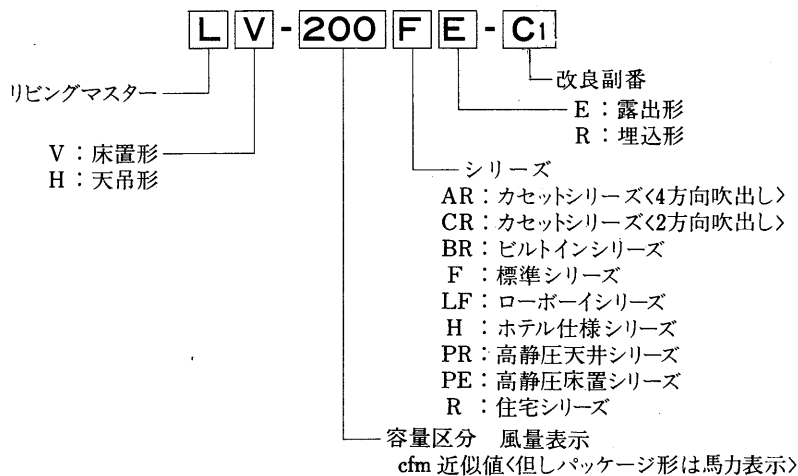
L V - 200 F E - C1

改良副番

E：露出形
R：埋込形

リビングマスター

V：床置形
H：天吊形

シリーズ
AR：カセットシリーズ〈4方向吹出し〉
CR：カセットシリーズ〈2方向吹出し〉
BR：ビルトインシリーズ
F：標準シリーズ
LF：ローボーイシリーズ
H：ホテル仕様シリーズ
PR：高静圧天井シリーズ
PE：高静圧床置シリーズ
R：住宅シリーズ

容量区分　風量表示
cfm 近似値〈但しパッケージ形は馬力表示〉